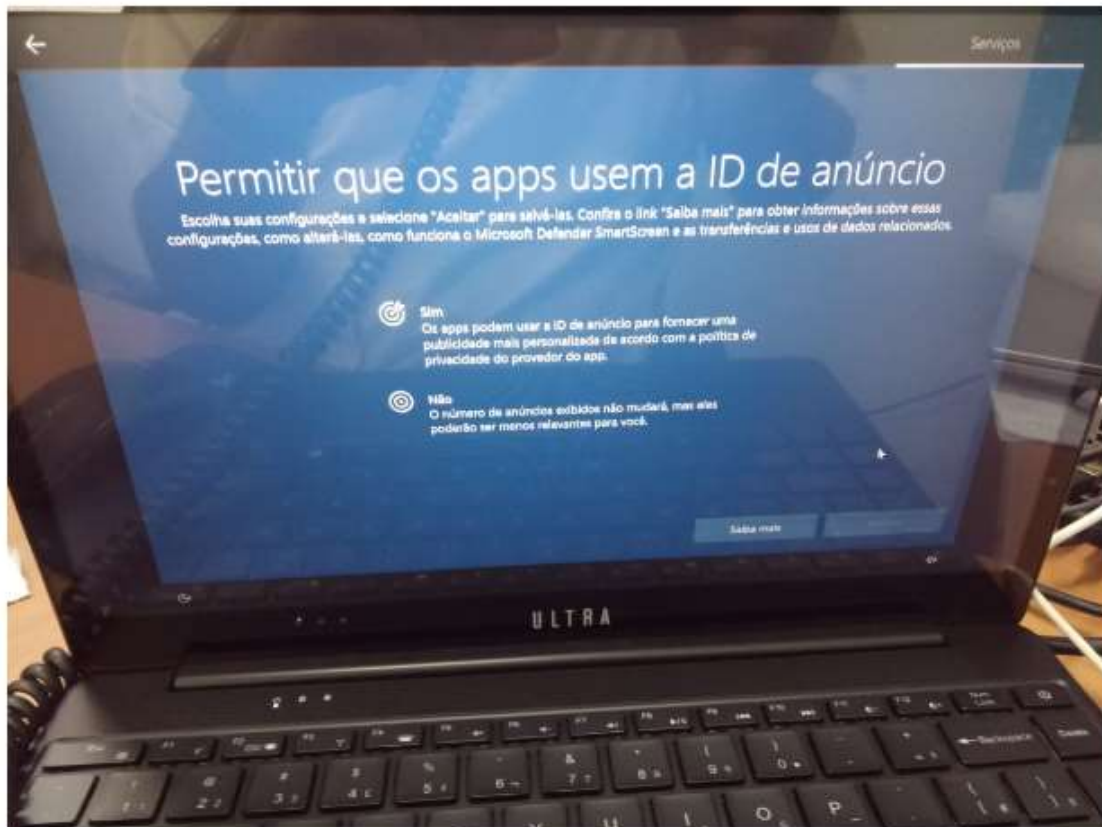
Serviços

Permitir que os apps usem a ID de anúncio

Escolha suas configurações e selecione "Aceitar" para salvá-las. Confira o link "Saiba mais" para obter informações sobre essas configurações, como alterá-las, como funciona o Microsoft Defender SmartScreen e as transferências e usos de dados relacionados.

Sim
Os apps podem usar a ID de anúncio para fornecer uma publicidade mais personalizada de acordo com a política de privacidade do provedor do app.

Não
O número de anúncios exibidos não mudará, mas eles poderão ser menos relevantes para você.

Saiba mais

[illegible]

ULTRA

Backspace
Delete